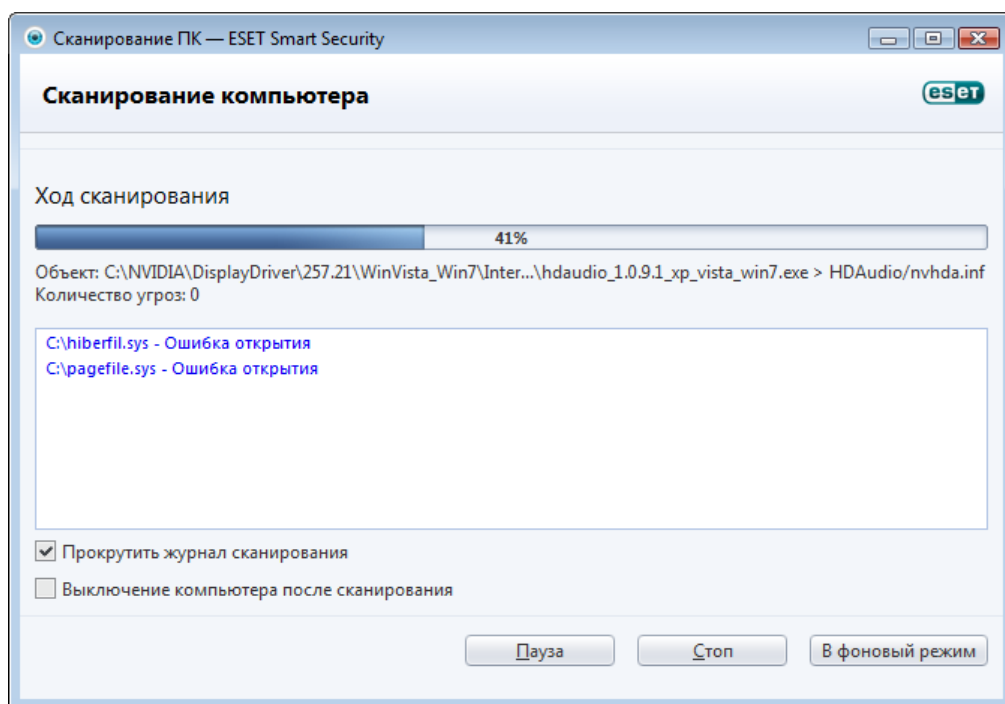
Сканирование ПК — ESET Smart Security

Сканирование компьютера

eset

Ход сканирования

41%

Объект: C:\NVIDIA\DisplayDriver\257.21\WinVista_Win7\Inter...\hdaudio_1.0.9.1_xp_vista_win7.exe > HDAudio/nvhda.inf
Количество угроз: 0

C:\hiberfil.sys - Ошибка открытия
C:\pagefile.sys - Ошибка открытия

Прокрутить журнал сканирования

Выключение компьютера после сканирования

Пауза

Стоп

В фоновый режим